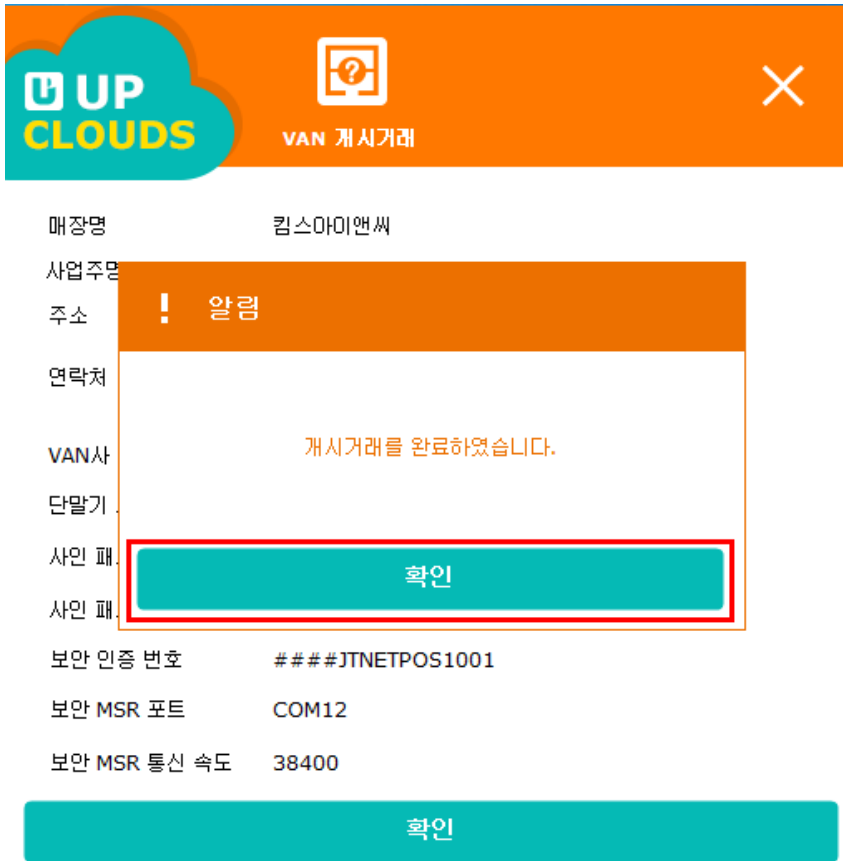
UP CLOUDS

VAN 개시거래

매장명 킴스아이앤씨

사업주명

주소

연락처

VAN사

단말기 .

사인 패.

사인 패.

! 알림

개시거래를 완료하였습니다.

확인

보안 인증 번호 ####JTNETPOS1001

보안 MSR 포트 COM12

보안 MSR 통신 속도 38400

확인